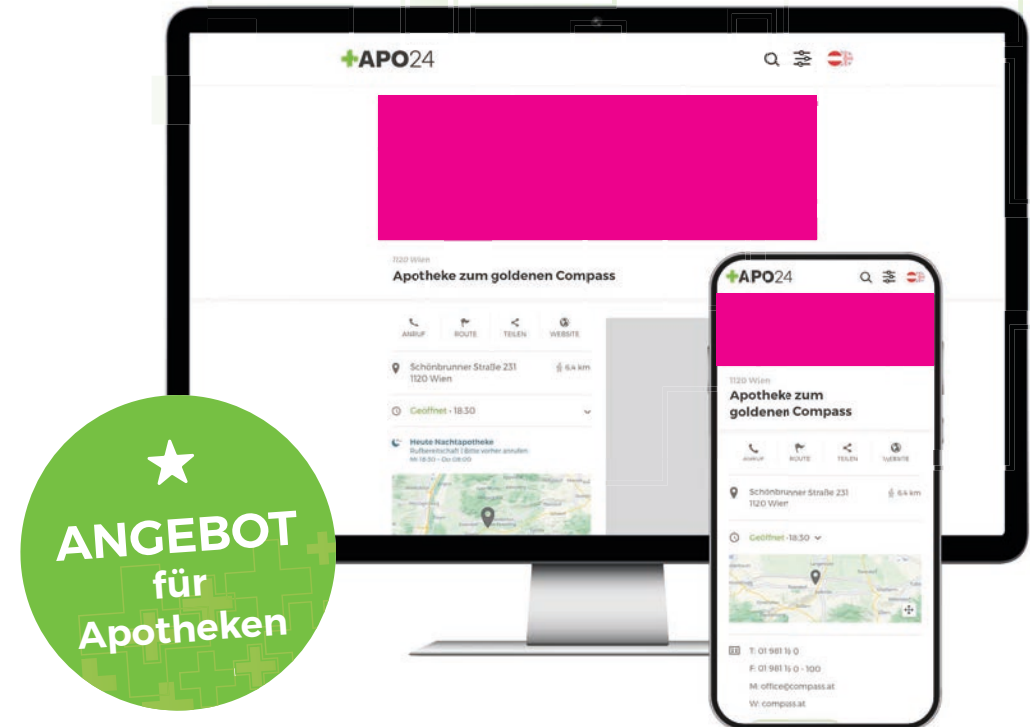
APO24

1120 Wien

Apotheke zum goldenen Compass

ANRUF ROUTE TEILEN WEBSITE

Schönbrunner Straße 231
1120 Wien

6,4 km

Geöffnet · 18:30

Heute Nachtapotheke
Rufbereitschaft | Bitte vorher anrufen
Mi 18:30 – Do 08:00

APO24

1120 Wien

Apotheke zum goldenen Compass

ANRUF ROUTE TEILEN WEBSITE

Schönbrunner Straße 231
1120 Wien

6,4 km

Geöffnet · 18:30

T: 01 981 16 0
F: 01 981 16 0 - 100
M: office@compass.at
W: compass.at

ANGEBOT für Apotheken